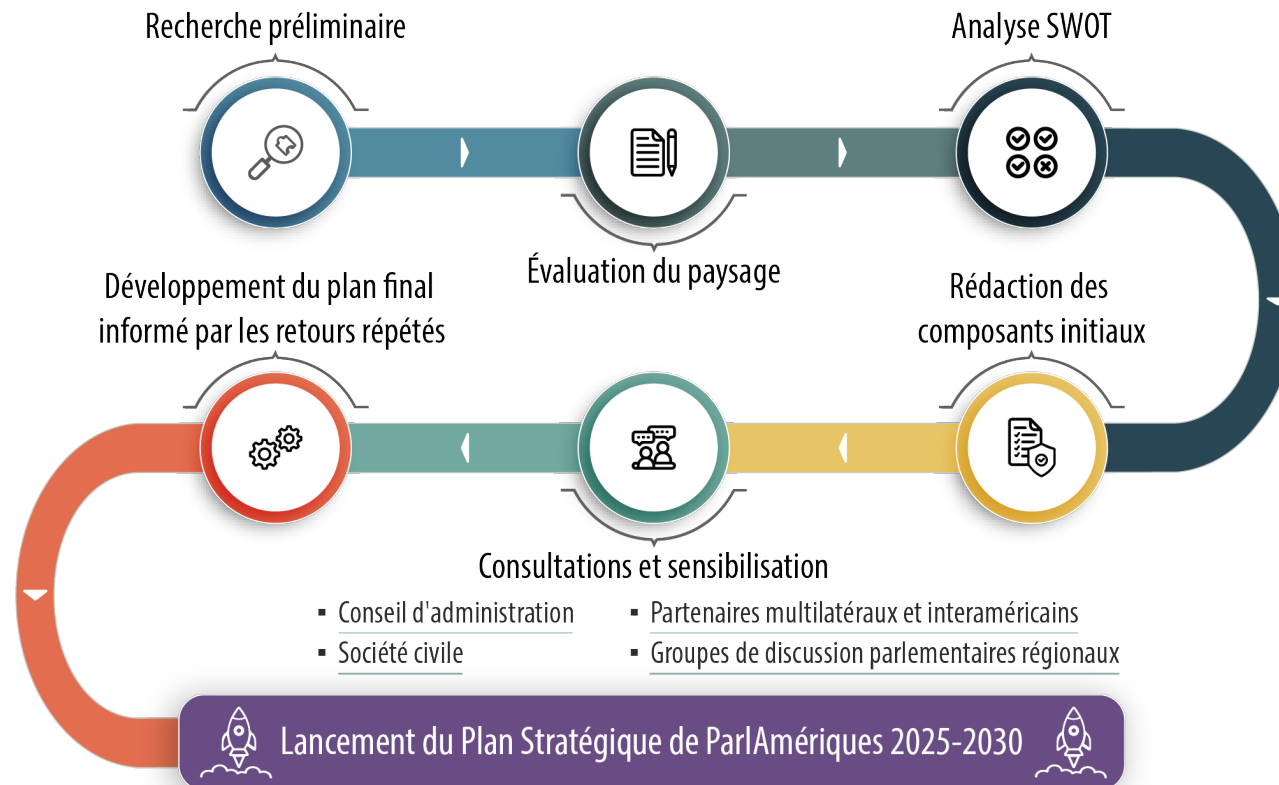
Recherche préliminaire

Évaluation du paysage

Analyse SWOT

Rédaction des composants initiaux

Consultations et sensibilisation

- Conseil d'administration
- Société civile
- Partenaires multilatéraux et interaméricains
- Groupes de discussion parlementaires régionaux

Développement du plan final informé par les retours répétés

Lancement du Plan Stratégique de ParlAmériques 2025-2030